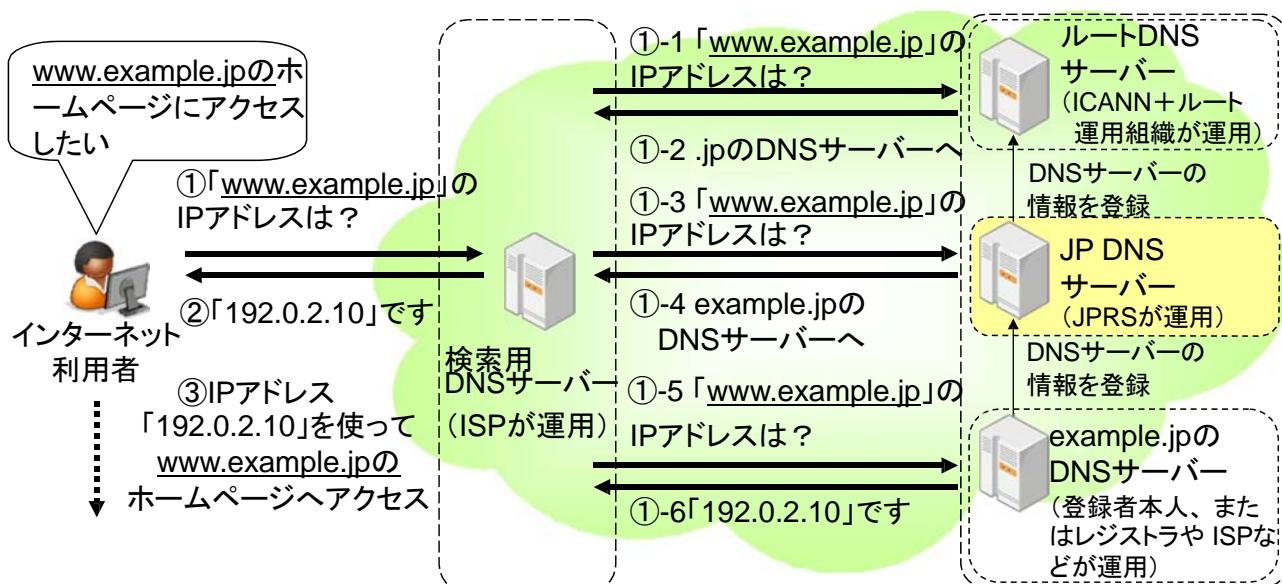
www.example.jpのホームページにアクセスしたい

①「www.example.jp」のIPアドレスは？

②「192.0.2.10」です

インターネット利用者

③IPアドレス「192.0.2.10」を使ってwww.example.jpのホームページへアクセス

検索用DNSサーバー（ISPが運用）

①-1「www.example.jp」のIPアドレスは？

①-2 .jpのDNSサーバーへ

①-3「www.example.jp」のIPアドレスは？

①-4 example.jpのDNSサーバーへ

①-5「www.example.jp」のIPアドレスは？

①-6「192.0.2.10」です

ルートDNSサーバー（ICANN＋ルート運用組織が運用）

DNSサーバーの情報を登録

JP DNSサーバー（JPRSが運用）

DNSサーバーの情報を登録

example.jpのDNSサーバー（登録者本人、またはレジストラや ISPなどが運用）